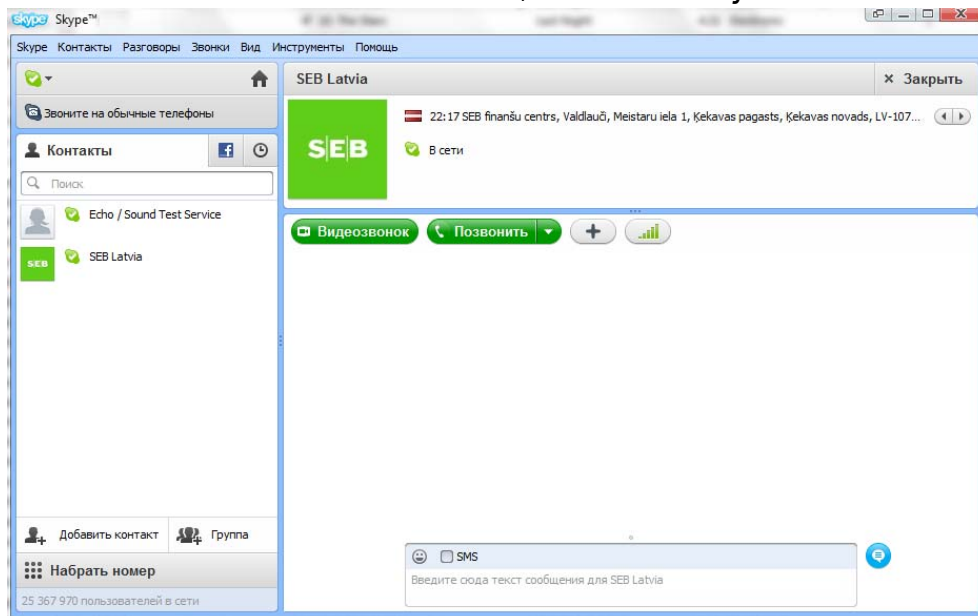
skype Skype™

Skype Контакты Разговоры Звонки Вид Инструменты Помощь

SEB Latvia

× Закрыть

Звоните на обычные телефоны

22:17 SEB finanšu centrs, Valdlauči, Meistaru iela 1, Ķekavas pagasts, Ķekavas novads, LV-107...

SEB

В сети

Контакты

Поиск

Echo / Sound Test Service

SEB Latvia

Видеозвонок

Позвонить

Добавить контакт

Группа

Набрать номер

25 367 970 пользователей в сети

SMS

Введите сюда текст сообщения для SEB Latvia